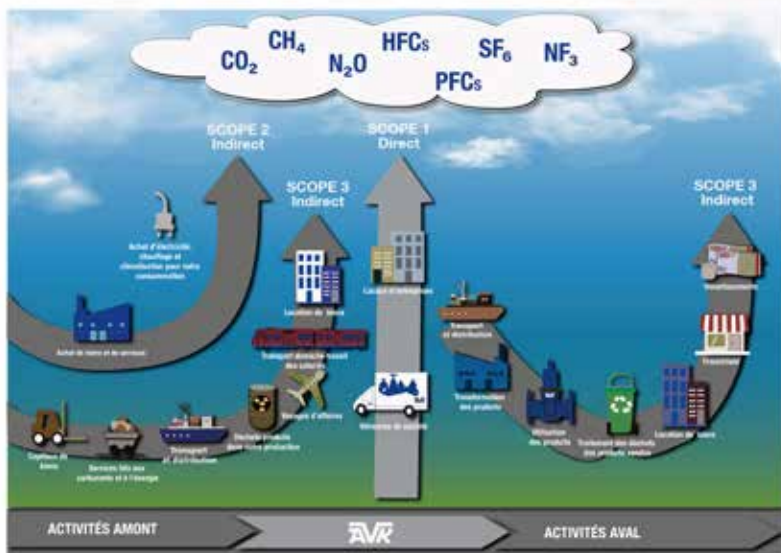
$CO_2$ $CH_4$ $N_2O$ HFCs $SF_6$ $NF_3$ PFCs

SCOPE 2
Indirect

SCOPE 1
Direct

SCOPE 3
Indirect

SCOPE 3
Indirect

Achat d'électricité, chauffage et climatisation pour notre consommation

Achat de biens et de services

Location de biens

Transport domicile-travail des salariés

Voyages d'affaires

Déchets produits dans notre production

Transport et distribution

Services liés aux carburants et à l'énergie

Capitaux de biens

Locaux d'entreprises

Véhicules de société

Transport et distribution

Transformation des produits

Utilisation des produits

Traitement des déchets des produits vendus

Location de biens

Franchises

Investissements

ACTIVITÉS AMONT

AVK

ACTIVITÉS AVAL